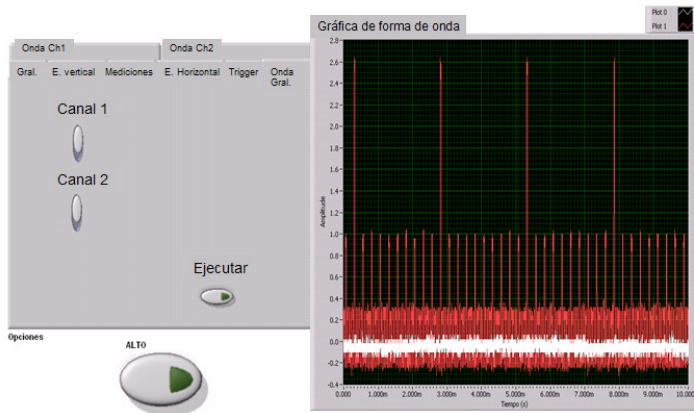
Onda Ch1

Onda Ch2

Gral.

E. vertical

Mediciones

E. Horizontal

Trigger

Onda Gral.

Canal 1

Canal 2

Ejecutar

Opciones

ALTO

Gráfica de forma de onda

Plot 0

Plot 1

2.8

2.6

2.4

2.2

2.0

1.8

1.6

1.4

1.2

1.0

0.8

0.6

0.4

0.2

0.0

-0.2

-0.4

Amplitude

0.000

1.000m

2.000m

3.000m

4.000m

5.000m

6.000m

7.000m

8.000m

9.000m

10.000m

Tiempo (s)